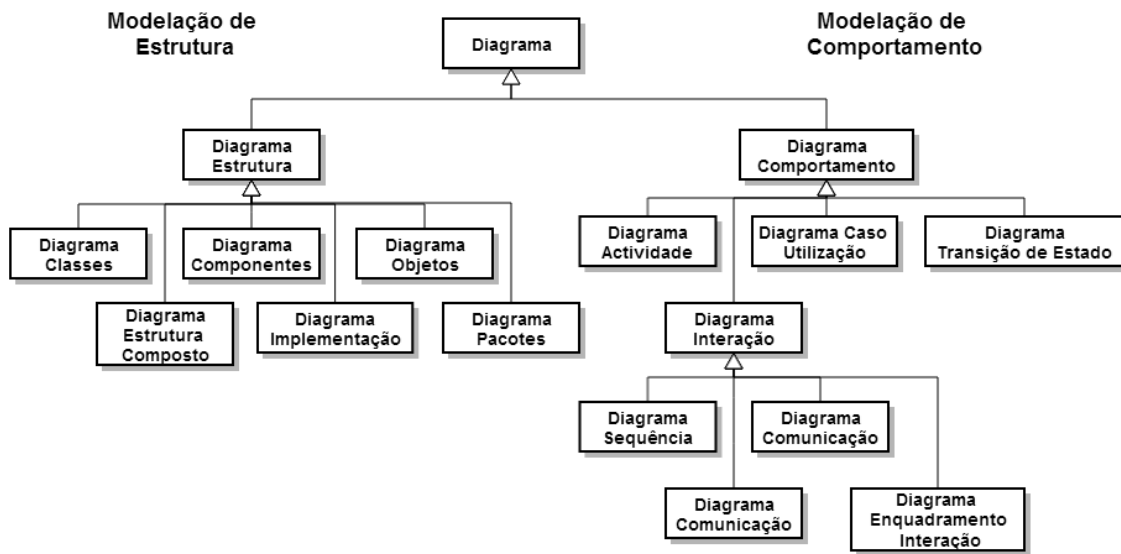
Modelação de Estrutura

Diagrama

Modelação de Comportamento

Diagrama Estrutura

Diagrama Comportamento

Diagrama Classes

Diagrama Componentes

Diagrama Objetos

Diagrama Actividade

Diagrama Caso Utilização

Diagrama Transição de Estado

Diagrama Estrutura Composto

Diagrama Implementação

Diagrama Pacotes

Diagrama Interação

Diagrama Sequência

Diagrama Comunicação

Diagrama Comunicação

Diagrama Enquadramento Interação